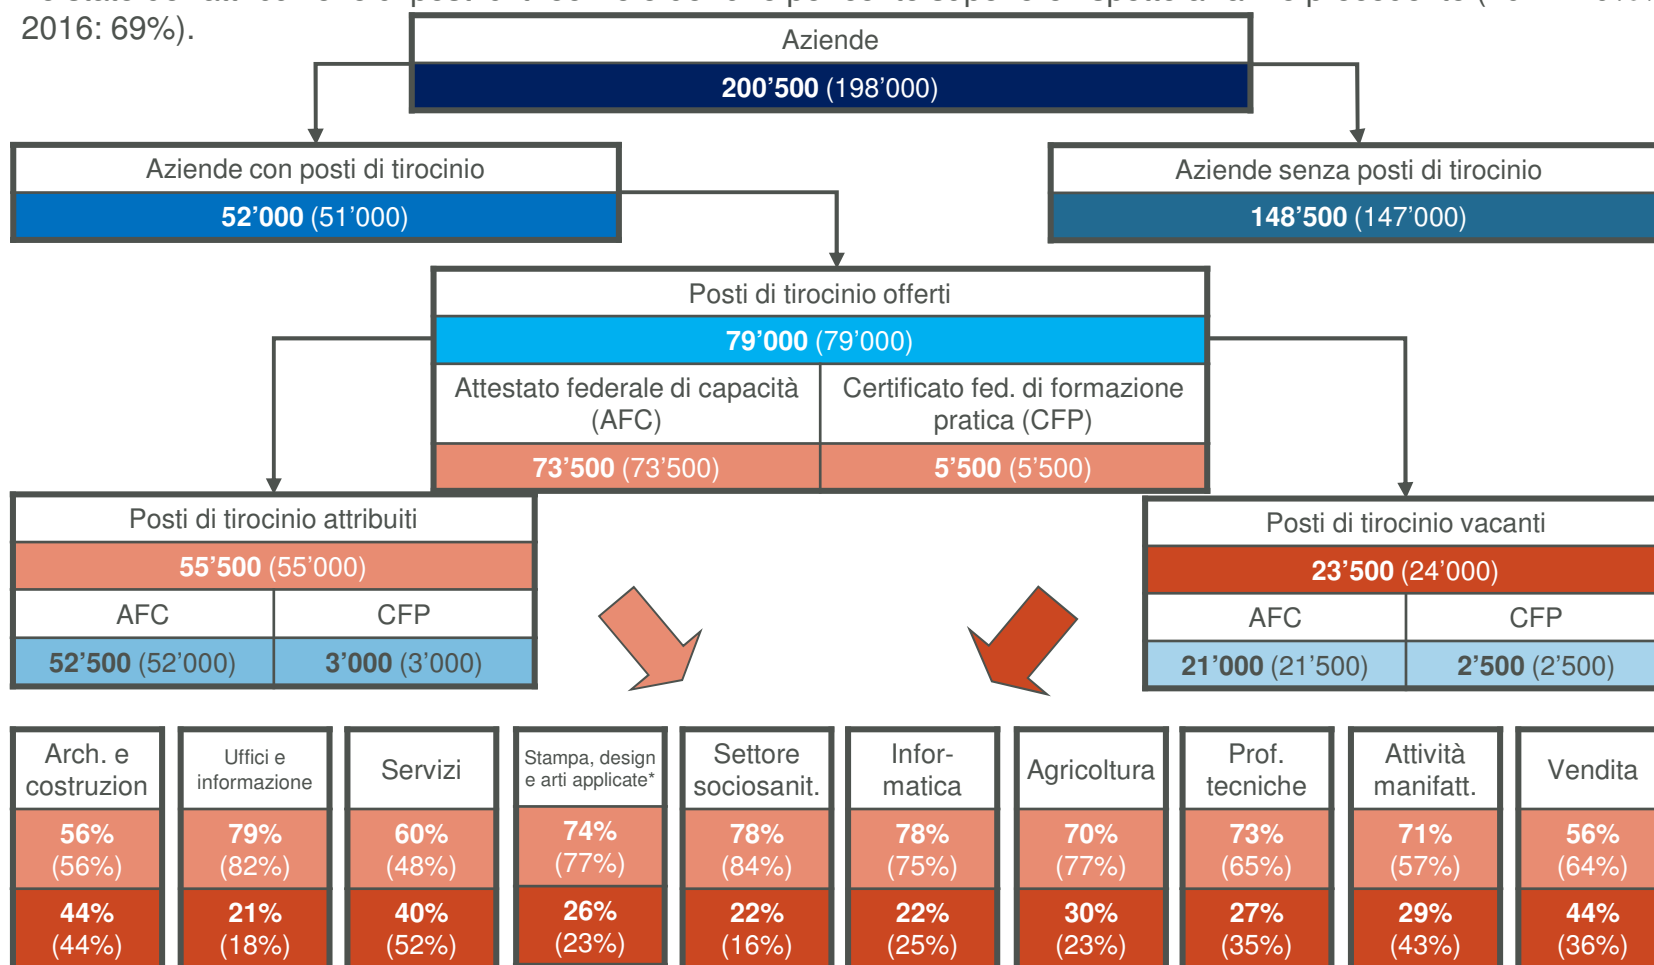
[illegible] 2016: 69%).

Aziende
200’500 (198’000)

Aziende con posti di tirocinio
52’000 (51’000)

Aziende senza posti di tirocinio
148’500 (147’000)

Posti di tirocinio offerti
79’000 (79’000)

| Attestato federale di capacità (AFC) | Certificato fed. di formazione pratica (CFP) |
|---|---|
| 73’500 (73’500) | 5’500 (5’500) |

Posti di tirocinio attribuiti
55’500 (55’000)

| AFC | CFP |
|---|---|
| 52’500 (52’000) | 3’000 (3’000) |

Posti di tirocinio vacanti
23’500 (24’000)

| AFC | CFP |
|---|---|
| 21’000 (21’500) | 2’500 (2’500) |

| Arch. e costruzion | Uffici e informazione | Servizi | Stampa, design e arti applicate* | Settore sociosanit. | Informatica | Agricoltura | Prof. tecniche | Attività manifatt. | Vendita |
|---|---|---|---|---|---|---|---|---|---|
| 56% (56%) | 79% (82%) | 60% (48%) | 74% (77%) | 78% (84%) | 78% (75%) | 70% (77%) | 73% (65%) | 71% (57%) | 56% (64%) |
| 44% (44%) | 21% (18%) | 40% (52%) | 26% (23%) | 22% (16%) | 22% (25%) | 30% (23%) | 27% (35%) | 29% (43%) | 44% (36%) |